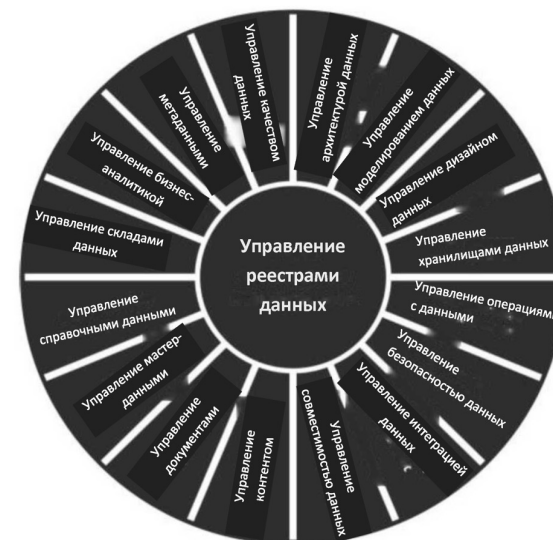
Управление реестрами данных

Управление качеством данных

Управление архитектурой данных

Управление моделированием данных

Управление дизайном данных

Управление хранилищами данных

Управление операциями с данными

Управление безопасностью данных

Управление интеграцией данных

Управление совместимостью данных

Управление контентом

Управление документами

Управление мастер-данными

Управление справочными данными

Управление складами данных

Управление бизнес-аналитикой

Управление метаданными